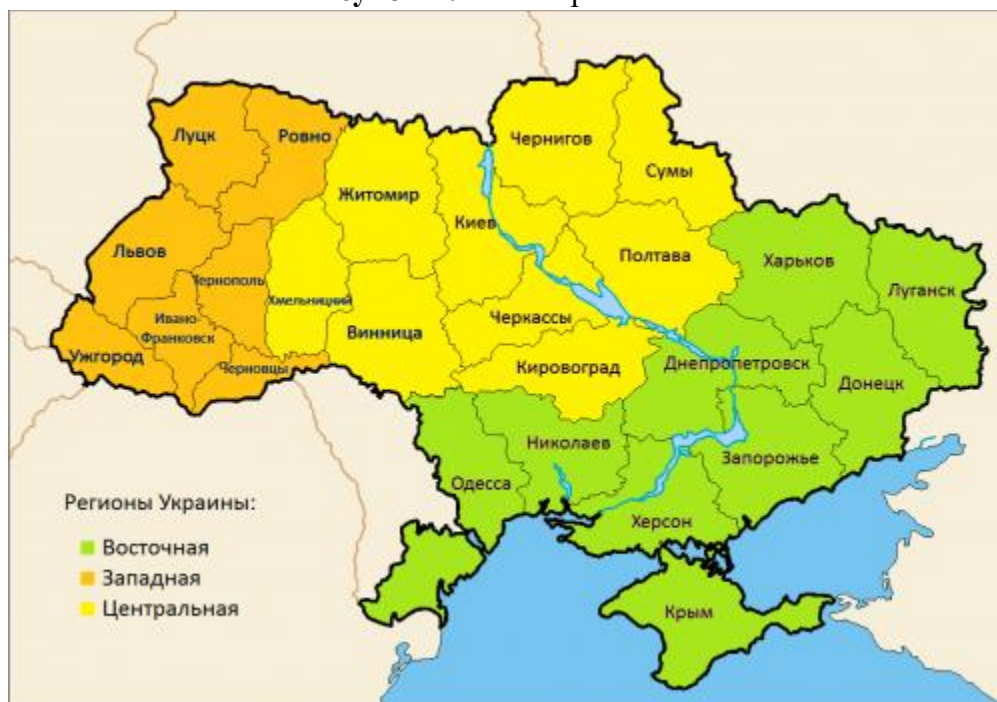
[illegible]

Луцк
Ровно
Чернигов
Сумы
Житомир
Киев
Львов
Полтава
Харьков
Тернополь
Хмельницкий
Луганск
Ивано-Франковск
Черкассы
Винница
Ужгород
Черновцы
Кировоград
Днепропетровск
Донецк
Николаев
Запорожье
Одесса
Херсон
Крым

Регионы Украины:
Восточная
Западная
Центральная